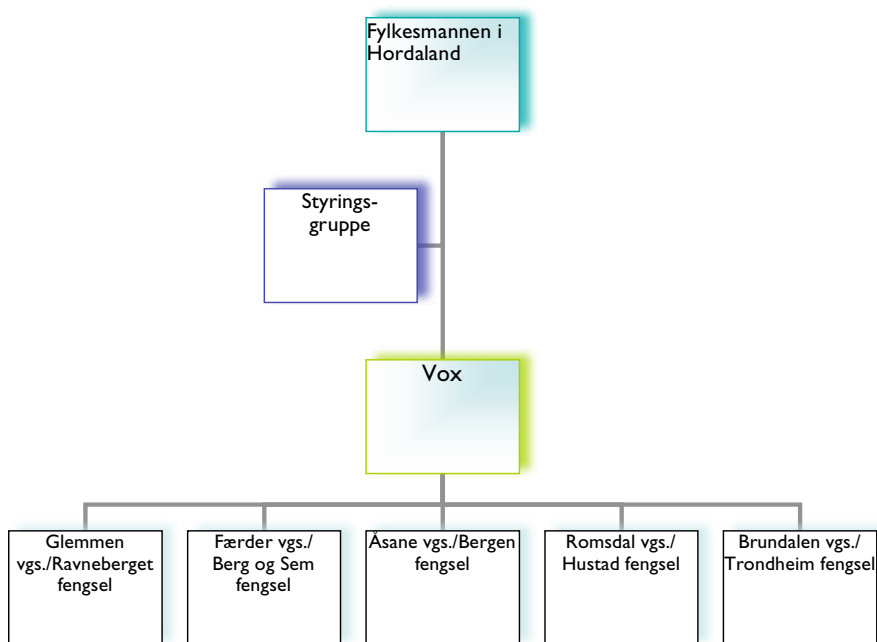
Fylkesmannen i Hordaland

Styringsgruppe

Vox

Glemmen vgs./Ravneberget fengsel

Færder vgs./ Berg og Sem fengsel

Åsane vgs./Bergen fengsel

Romsdal vgs./ Hustad fengsel

Brundalen vgs./ Trondheim fengsel